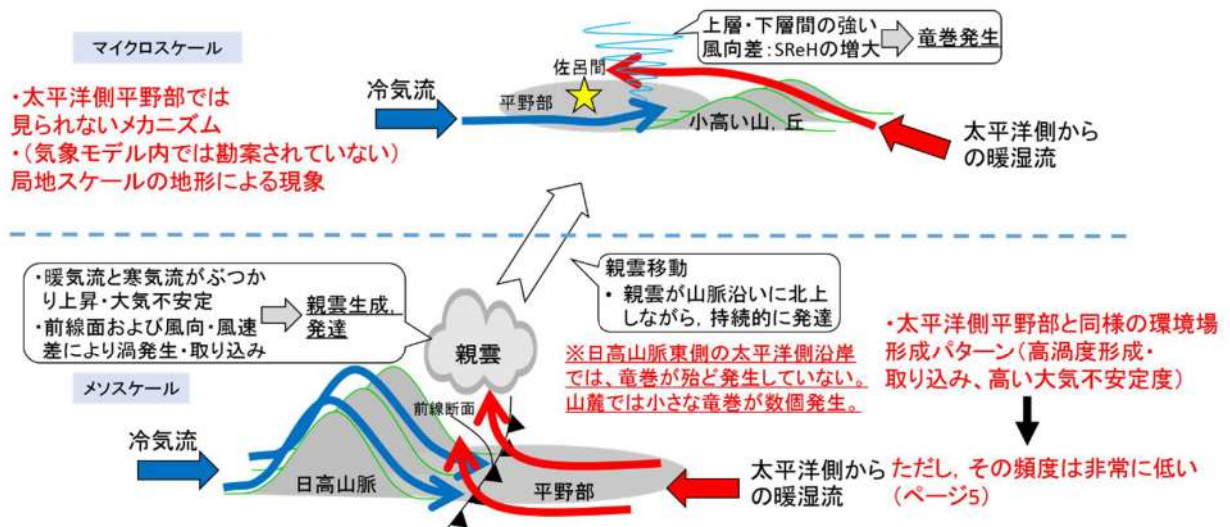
マイクロスケール

・太平洋側平野部では見られないメカニズム
・（気象モデル内では勘案されていない）局地スケールの地形による現象

冷気流

平野部

佐呂間

上層・下層間の強い風向差：SReHの増大

竜巻発生

小高い山、丘

太平洋側からの暖湿流

・暖気流と寒気流がぶつかり上昇・大気不安定
・前線面および風向・風速差により渦発生・取り込み

親雲生成、発達

親雲移動
・親雲が山脈沿いに北上しながら、持続的に発達

親雲

※日高山脈東側の太平洋側沿岸では、竜巻が殆ど発生していない。山麓では小さな竜巻が数個発生。

・太平洋側平野部と同様の環境場形成パターン（高渦度形成・取り込み、高い大気不安定度）

メソスケール

前線断面

冷気流

日高山脈

平野部

太平洋側からの暖湿流

ただし、その頻度は非常に低い（ページ5）